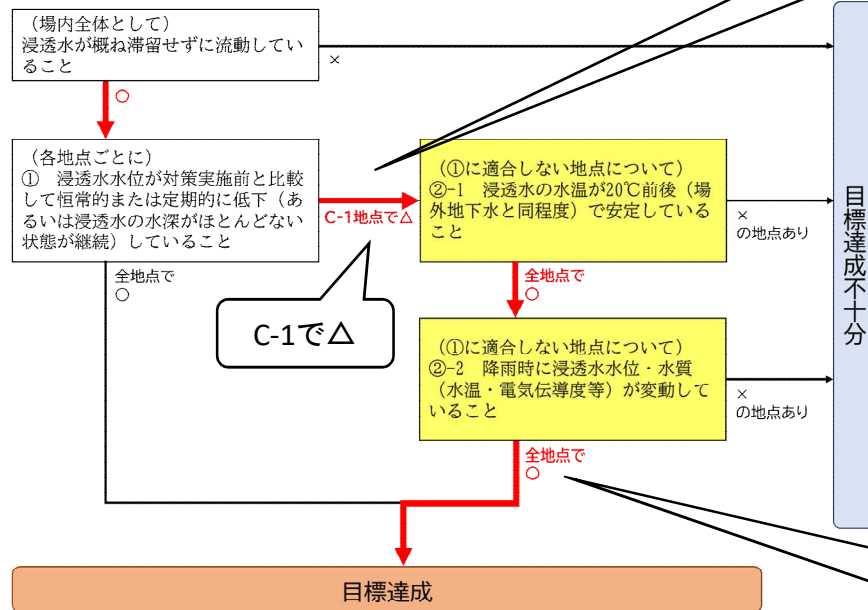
（場内全体として）
浸透水が概ね滞留せずに流動していること

×

○

（各地点ごとに）
①　浸透水水位が対策実施前と比較して恒常的または定期的に低下（あるいは浸透水の水深がほとんどない状態が継続）していること

C-1地点で△

（①に適合しない地点について）
②-1　浸透水の水温が20℃前後（場外地下水と同程度）で安定していること

×
の地点あり

全地点で
○

全地点で
○

C-1で△

（①に適合しない地点について）
②-2　降雨時に浸透水水位・水質（水温・電気伝導度等）が変動していること

×
の地点あり

全地点で
○

目標達成不十分

目標達成